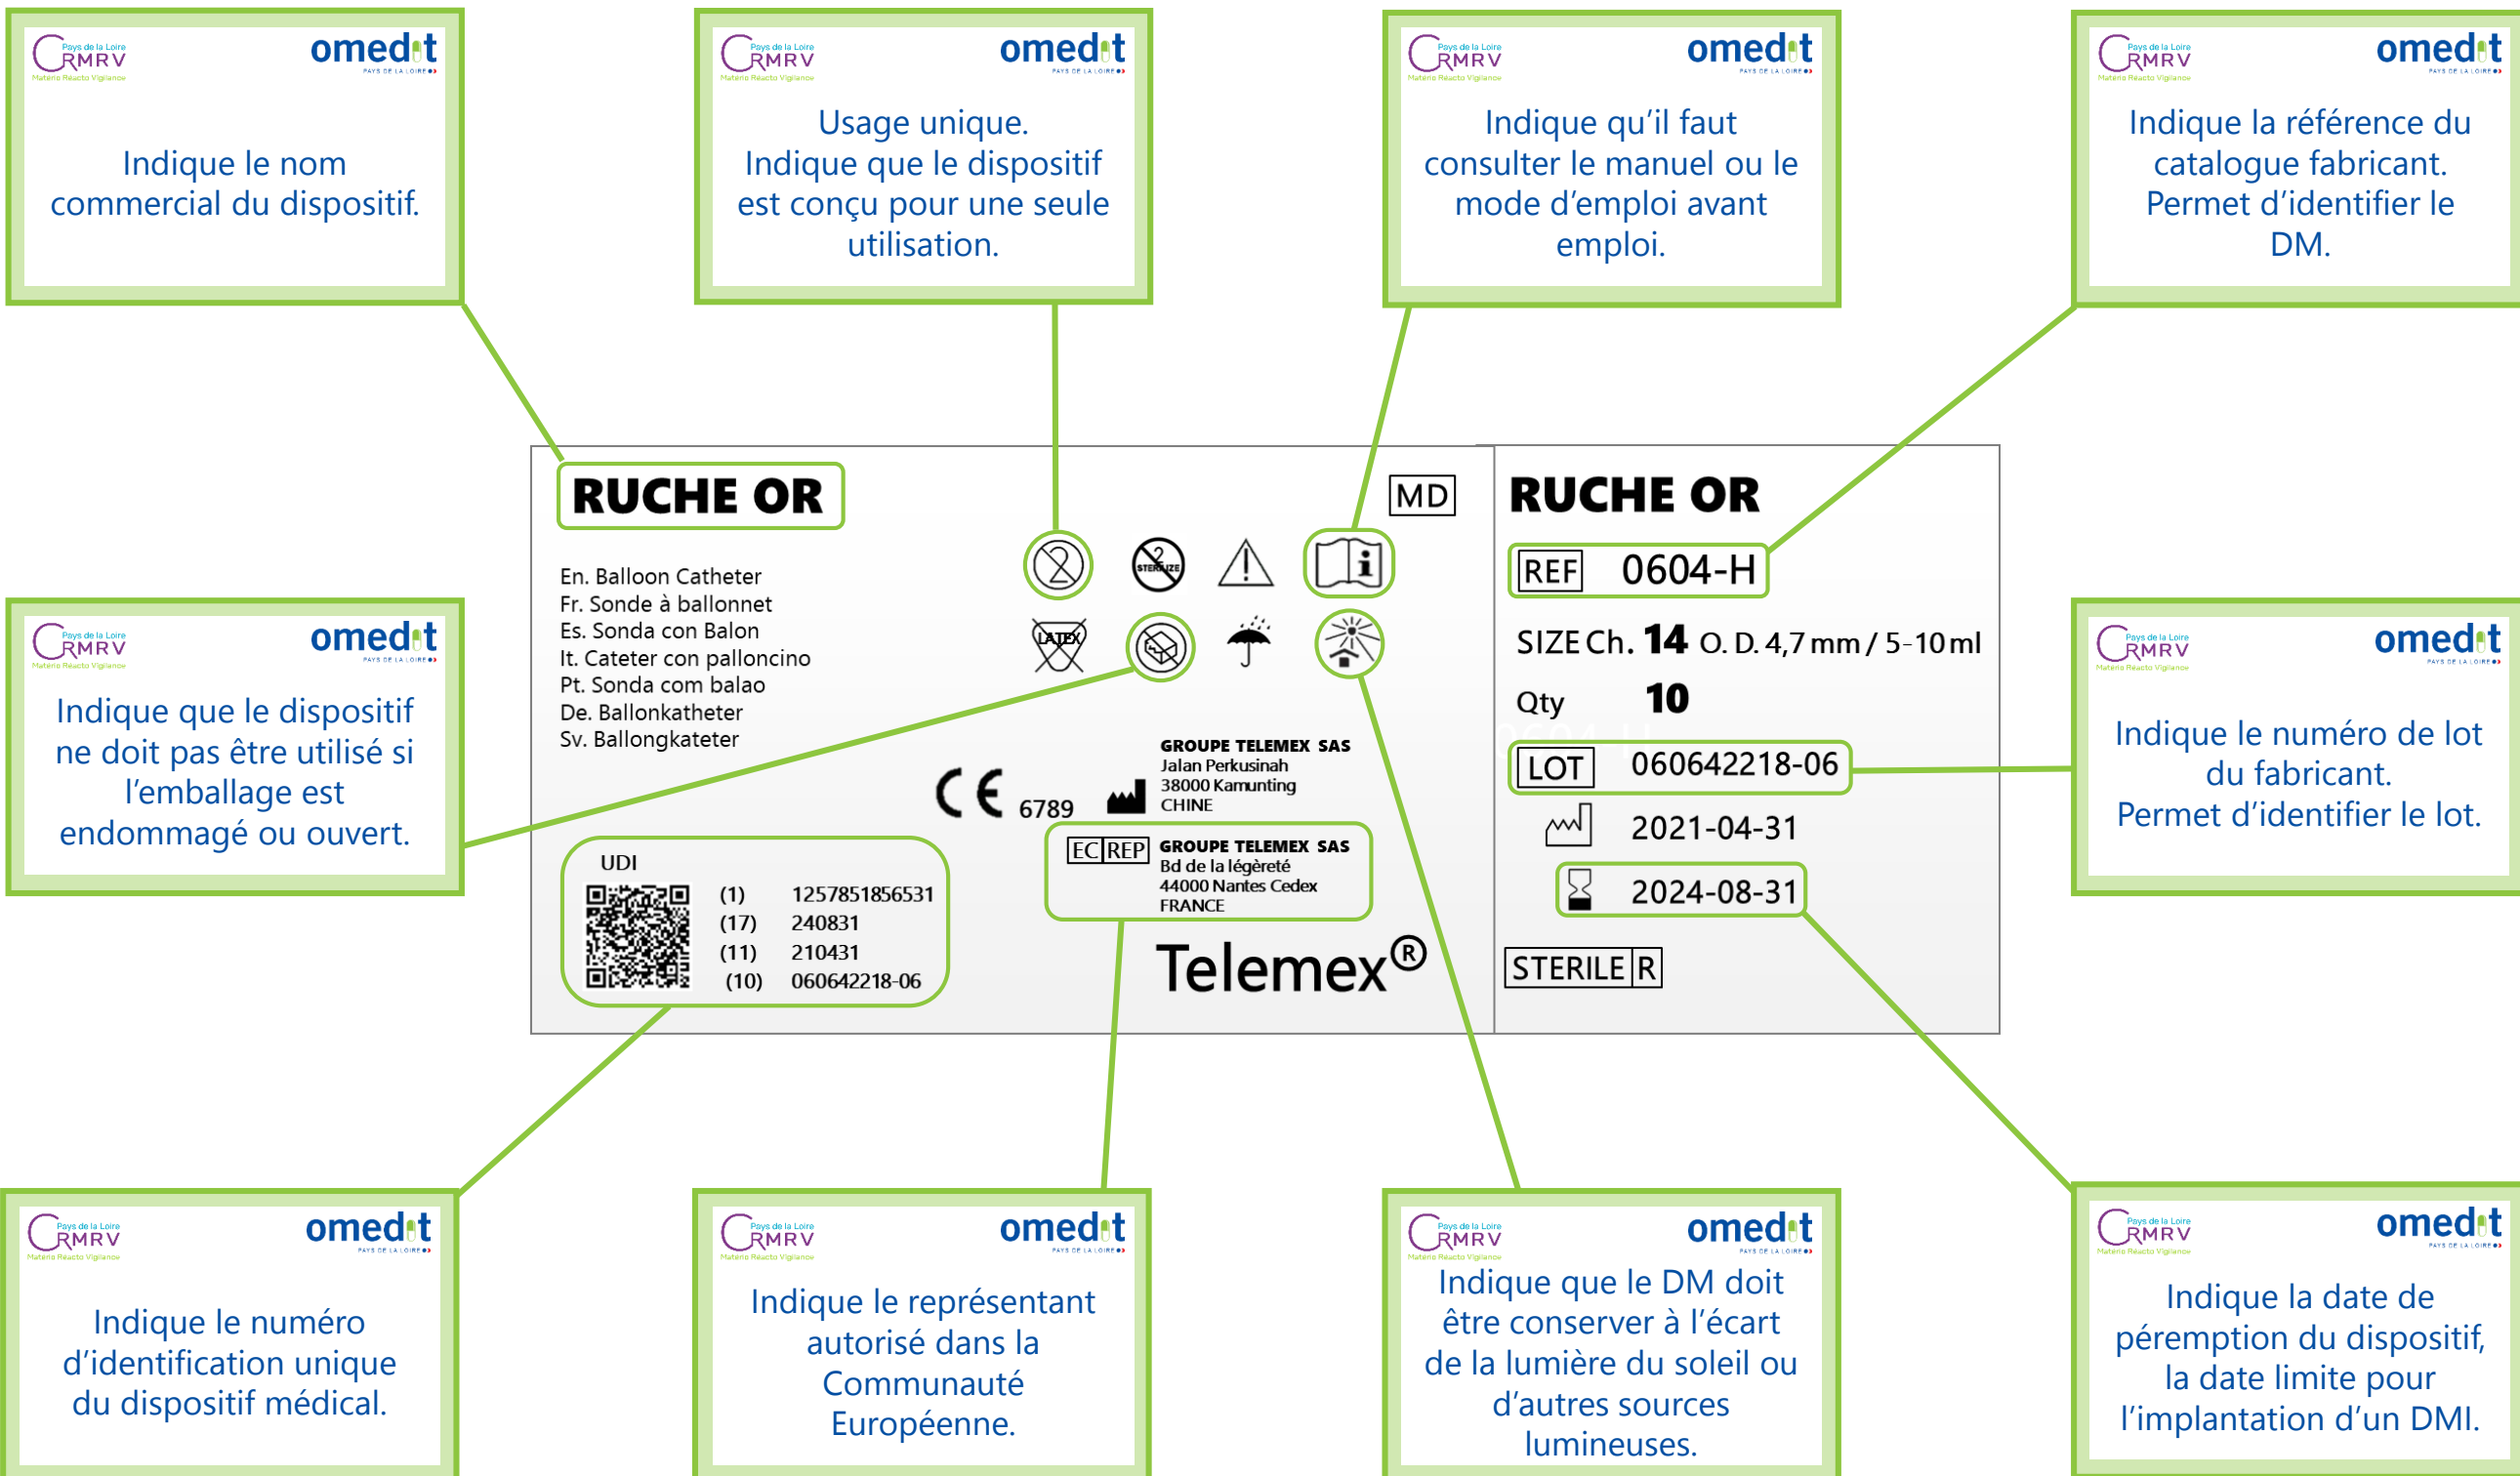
Pays de la Loire CRMRV Materio Réacto Vigilance omedit PAYS DE LA LOIRE

Indique le nom commercial du dispositif.

Pays de la Loire CRMRV Materio Réacto Vigilance omedit PAYS DE LA LOIRE

Usage unique. Indique que le dispositif est conçu pour une seule utilisation.

Pays de la Loire CRMRV Materio Réacto Vigilance omedit PAYS DE LA LOIRE

Indique qu'il faut consulter le manuel ou le mode d'emploi avant emploi.

Pays de la Loire CRMRV Materio Réacto Vigilance omedit PAYS DE LA LOIRE

Indique la référence du catalogue fabricant. Permet d'identifier le DM.

RUCHE OR

MD

En. Balloon Catheter
Fr. Sonde à ballonnet
Es. Sonda con Balon
It. Cateter con palloncino
Pt. Sonda com balao
De. Ballonkatheter
Sv. Ballongkateter

STERILIZE

LATEX

CE 6789

GROUPE TELEMEX SAS
Jalan Perkusinah
38000 Kamunting
CHINE

UDI
(1) 1257851856531
(17) 240831
(11) 210431
(10) 060642218-06

EC REP GROUPE TELEMEX SAS
Bd de la légèreté
44000 Nantes Cedex
FRANCE

Telemex®

RUCHE OR

REF 0604-H

SIZE Ch. 14 O. D. 4,7 mm / 5-10 ml

Qty 10

LOT 060642218-06

2021-04-31

2024-08-31

STERILE R

Pays de la Loire CRMRV Materio Réacto Vigilance omedit PAYS DE LA LOIRE

Indique que le dispositif ne doit pas être utilisé si l'emballage est endommagé ou ouvert.

Pays de la Loire CRMRV Materio Réacto Vigilance omedit PAYS DE LA LOIRE

Indique le numéro de lot du fabricant. Permet d'identifier le lot.

Pays de la Loire CRMRV Materio Réacto Vigilance omedit PAYS DE LA LOIRE

Indique le numéro d'identification unique du dispositif médical.

Pays de la Loire CRMRV Materio Réacto Vigilance omedit PAYS DE LA LOIRE

Indique le représentant autorisé dans la Communauté Européenne.

Pays de la Loire CRMRV Materio Réacto Vigilance omedit PAYS DE LA LOIRE

Indique que le DM doit être conserver à l'écart de la lumière du soleil ou d'autres sources lumineuses.

Pays de la Loire CRMRV Materio Réacto Vigilance omedit PAYS DE LA LOIRE

Indique la date de péremption du dispositif, la date limite pour l'implantation d'un DMI.